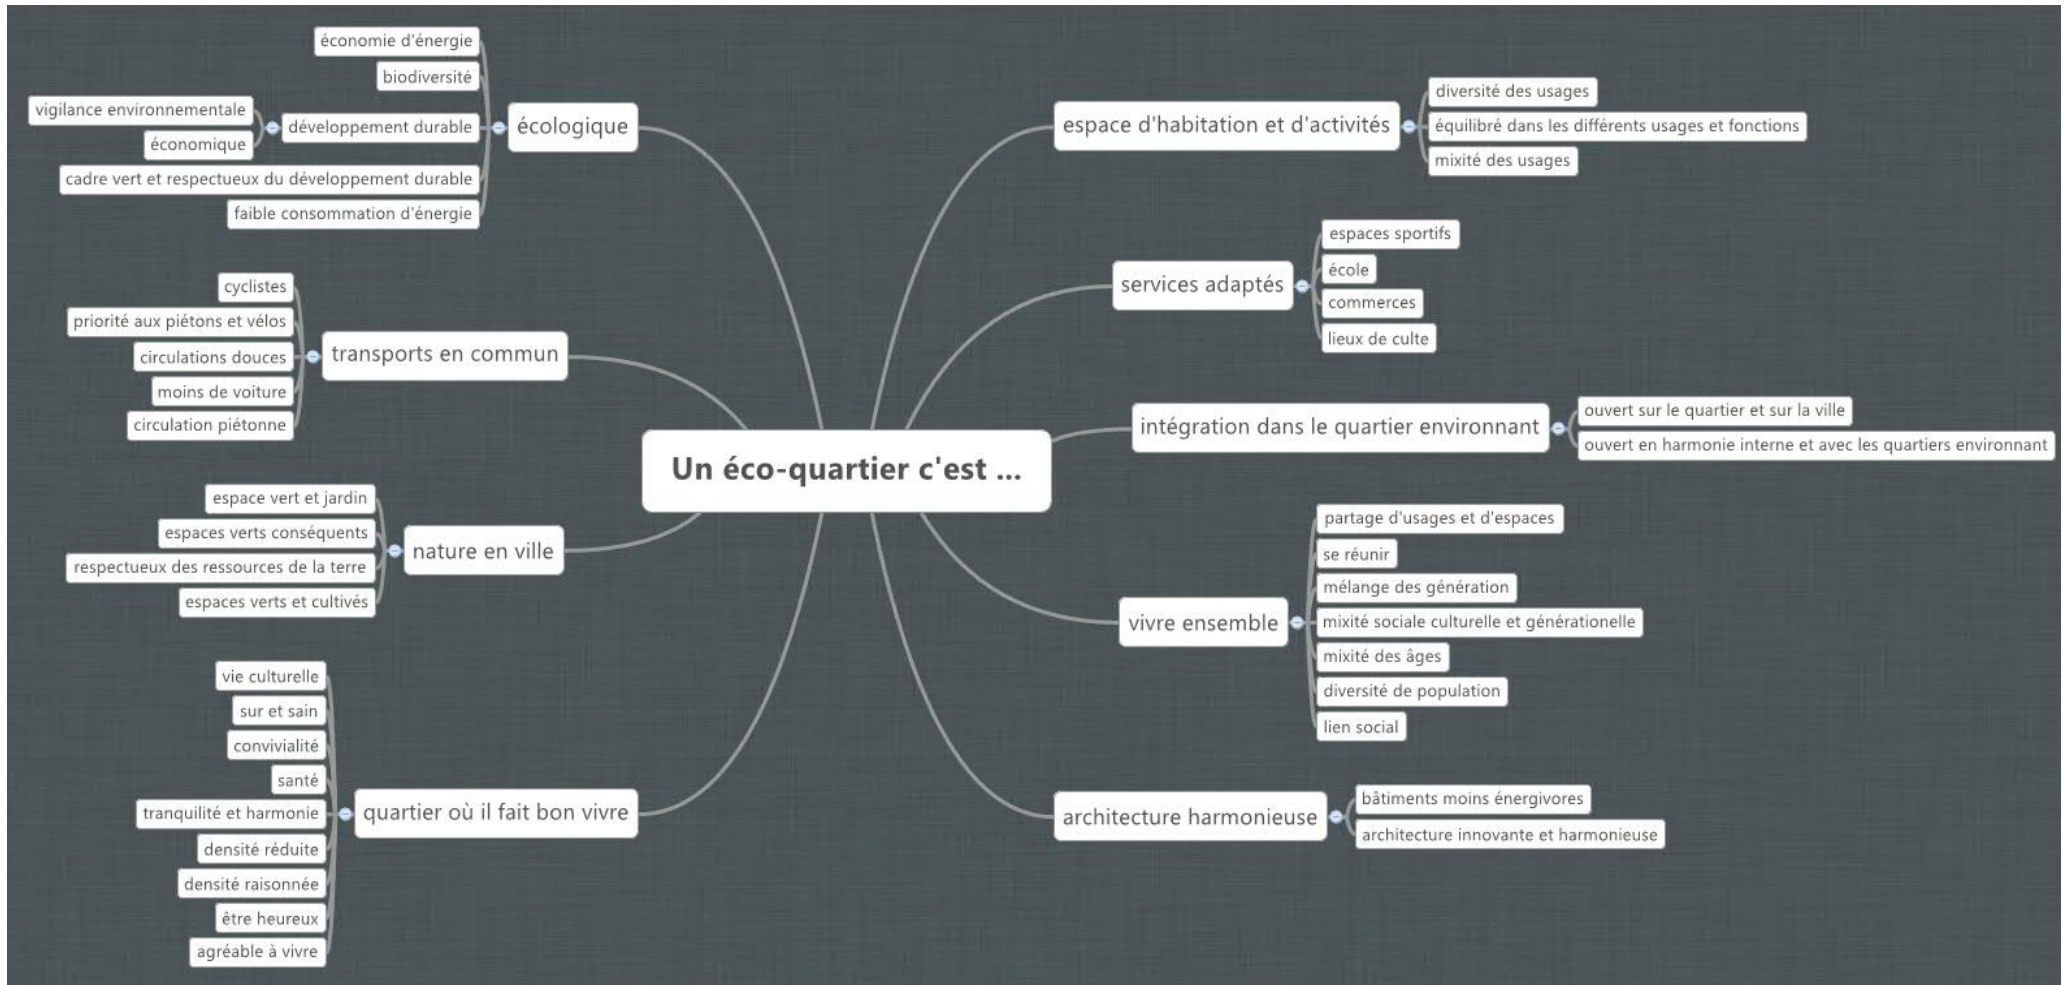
Un éco-quartier c'est ...

écologique
économie d'énergie
biodiversité
développement durable
vigilance environnementale
économique
cadre vert et respectueux du développement durable
faible consommation d'énergie

transports en commun
cyclistes
priorité aux piétons et vélos
circulations douces
moins de voiture
circulation piétonne

nature en ville
espace vert et jardin
espaces verts conséquents
respectueux des ressources de la terre
espaces verts et cultivés

quartier où il fait bon vivre
vie culturelle
sur et sain
convivialité
santé
tranquilité et harmonie
densité réduite
densité raisonnée
être heureux
agréable à vivre

espace d'habitation et d'activités
diversité des usages
équilibré dans les différents usages et fonctions
mixité des usages

services adaptés
espaces sportifs
école
commerces
lieux de culte

intégration dans le quartier environnant
ouvert sur le quartier et sur la ville
ouvert en harmonie interne et avec les quartiers environnant

vivre ensemble
partage d'usages et d'espaces
se réunir
mélange des génération
mixité sociale culturelle et générationelle
mixité des âges
diversité de population
lien social

architecture harmonieuse
bâtiments moins énergivores
architecture innovante et harmonieuse